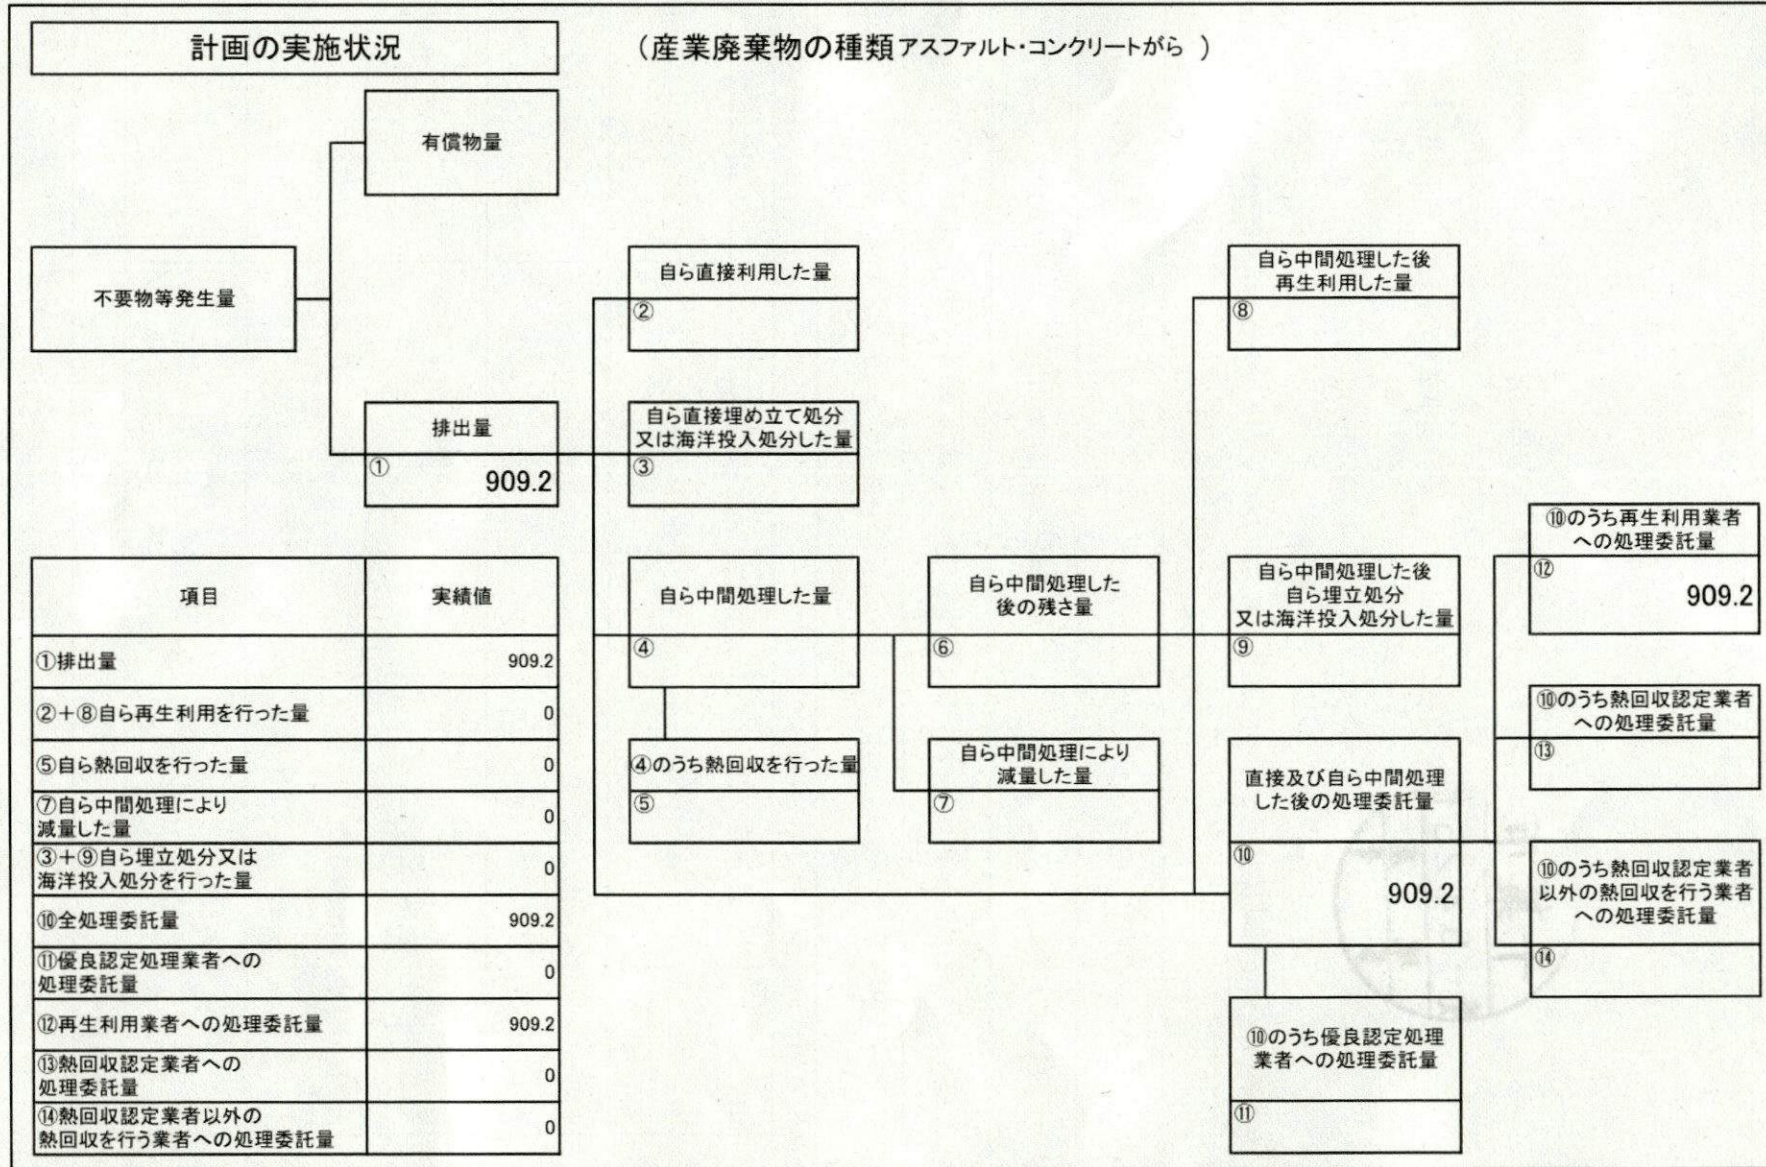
計画の実施状況

（産業廃棄物の種類 アスファルト・コンクリートがら ）

有償物量

不要物等発生量

排出量
①
909.2

自ら直接利用した量
②

自ら直接埋め立て処分又は海洋投入処分した量
③

自ら中間処理した量
④

④のうち熱回収を行った量
⑤

自ら中間処理した後の残さ量
⑥

自ら中間処理により減量した量
⑦

自ら中間処理した後再生利用した量
⑧

自ら中間処理した後自ら埋立処分又は海洋投入処分した量
⑨

直接及び自ら中間処理した後の処理委託量
⑩
909.2

⑩のうち優良認定処理業者への処理委託量
⑪

⑩のうち再生利用業者への処理委託量
⑫
909.2

⑩のうち熱回収認定業者への処理委託量
⑬

⑩のうち熱回収認定業者以外の熱回収を行う業者への処理委託量
⑭

| 項目 | 実績値 |
|---|---|
| ①排出量 | 909.2 |
| ②＋⑧自ら再生利用を行った量 | 0 |
| ⑤自ら熱回収を行った量 | 0 |
| ⑦自ら中間処理により減量した量 | 0 |
| ③＋⑨自ら埋立処分又は海洋投入処分を行った量 | 0 |
| ⑩全処理委託量 | 909.2 |
| ⑪優良認定処理業者への処理委託量 | 0 |
| ⑫再生利用業者への処理委託量 | 909.2 |
| ⑬熱回収認定業者への処理委託量 | 0 |
| ⑭熱回収認定業者以外の熱回収を行う業者への処理委託量 | 0 |